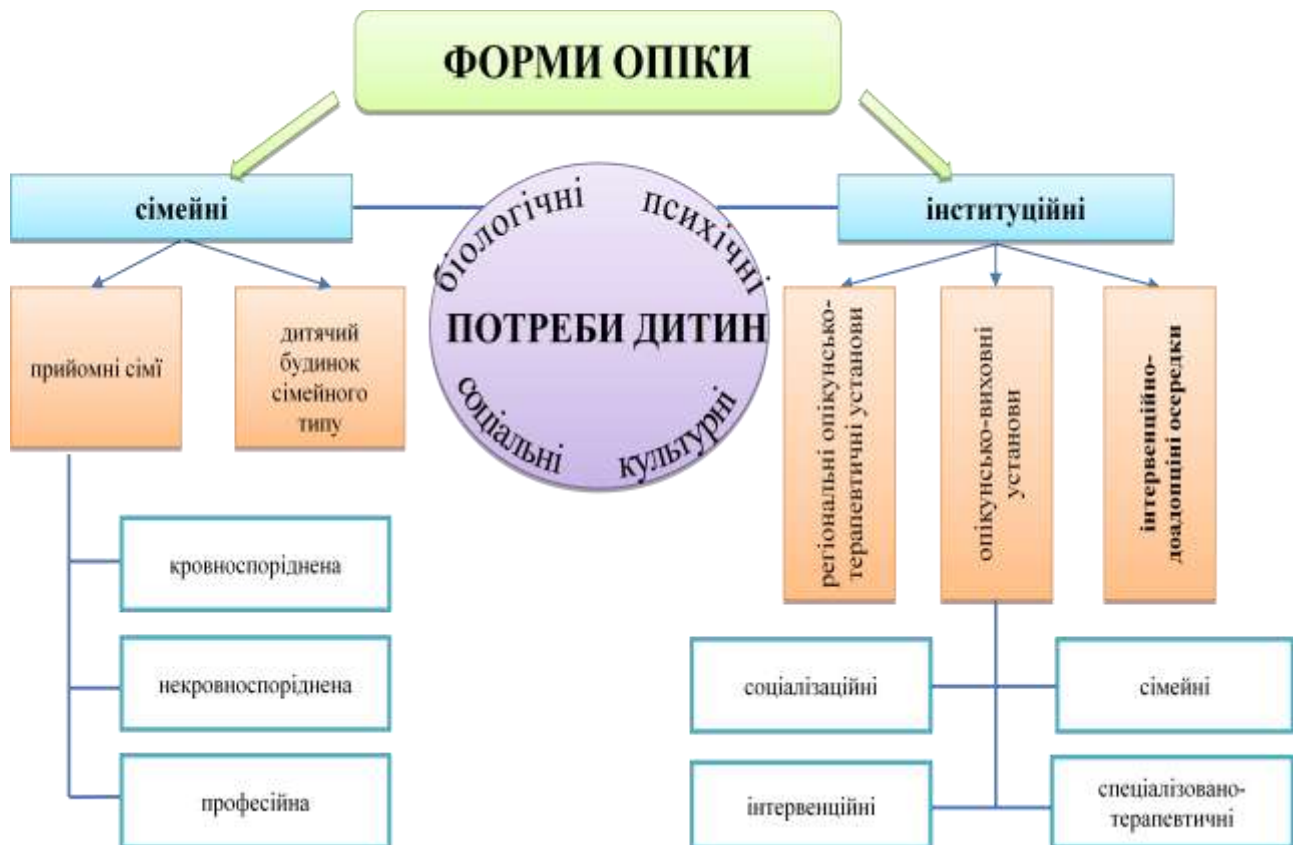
ФОРМИ ОПІКИ

сімейні

біологічні

психічні

ПОТРЕБИ ДИТИН

соціальні

культурні

інституційні

прийомні сімї

дитячий будинок сімейного типу

регіональні опікунсько-терапевтичні установи

опікунсько-виховні установи

інтервенційно-доадопційні осередки

кровноспоріднена

некровноспоріднена

професійна

соціалізаційні

сімейні

інтервенційні

спеціалізовано-терапевтичні